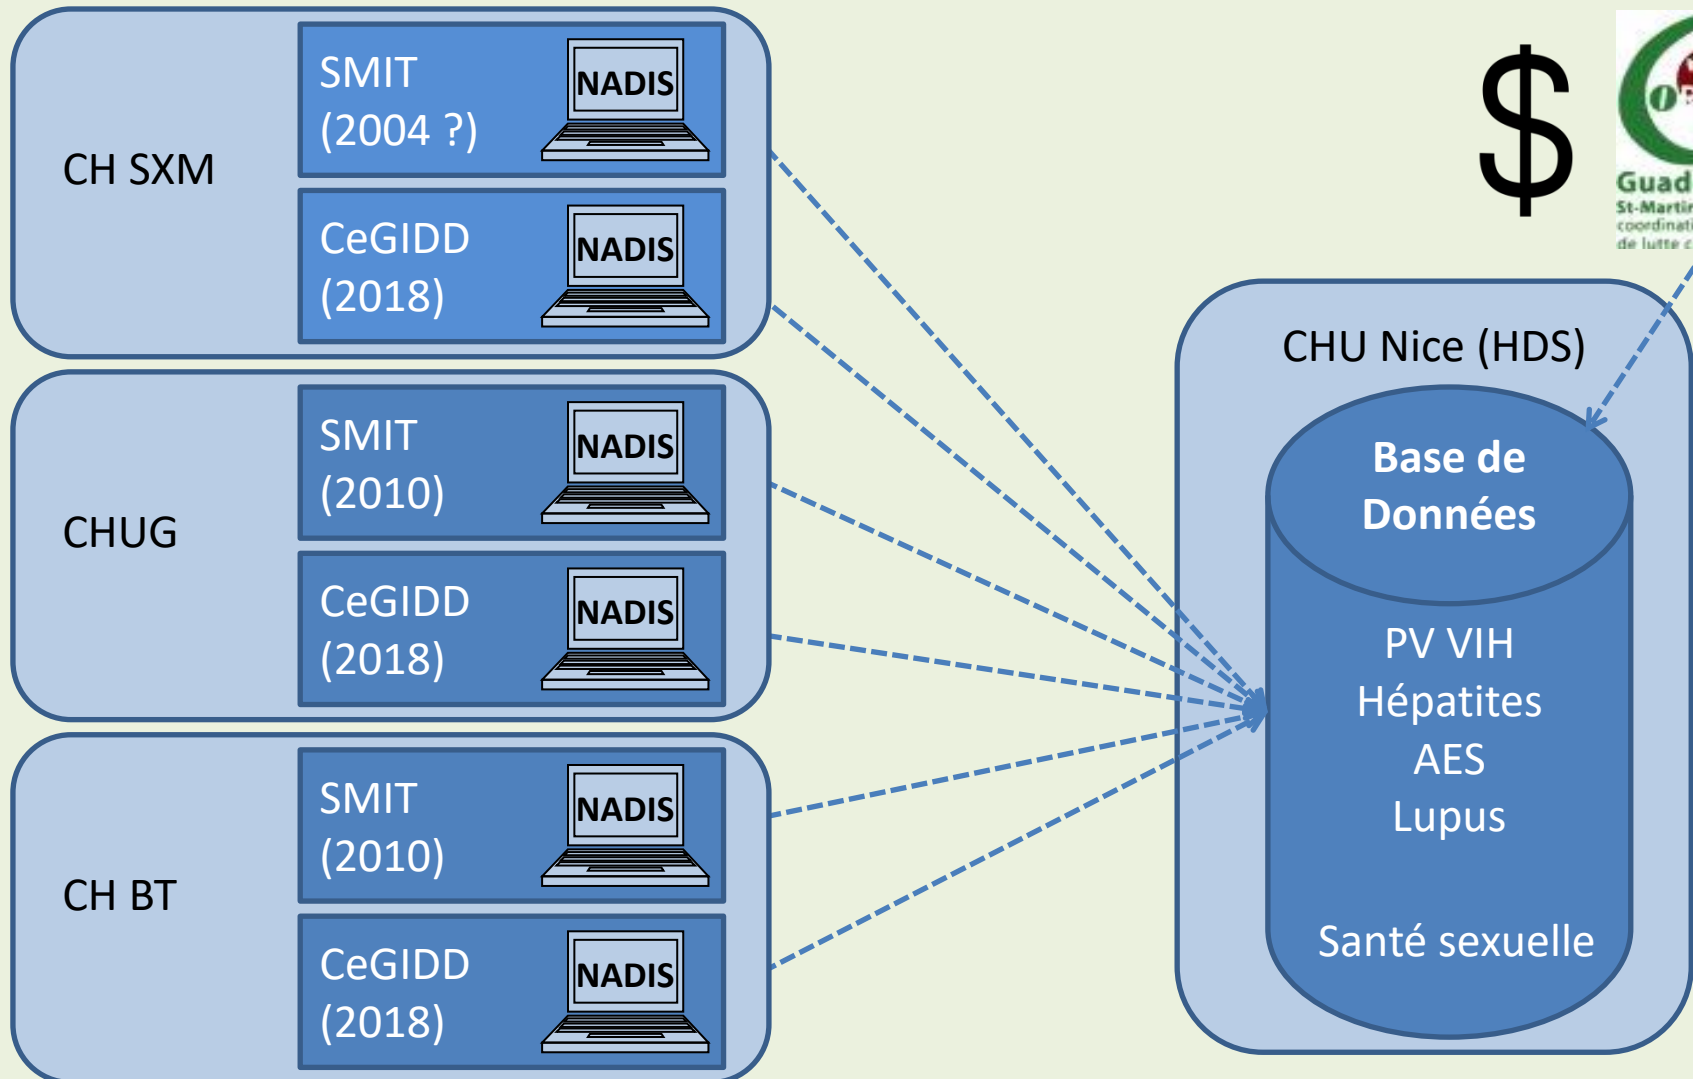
CH SXM

SMIT
(2004 ?)

NADIS

CeGIDD
(2018)

NADIS

CHUG

SMIT
(2010)

NADIS

CeGIDD
(2018)

NADIS

CH BT

SMIT
(2010)

NADIS

CeGIDD
(2018)

NADIS

$

Guad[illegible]
St-Martin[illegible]
coordinati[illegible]
de lutte c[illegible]

CHU Nice (HDS)

Base de Données

PV VIH
Hépatites
AES
Lupus

Santé sexuelle